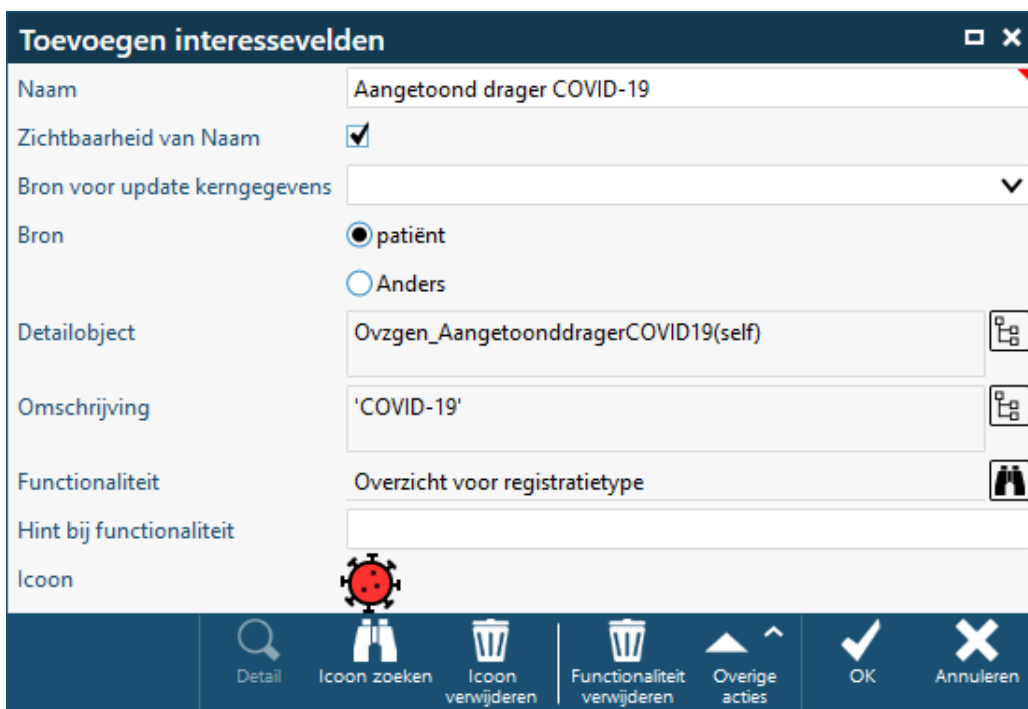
Toevoegen interessevelden

Naam
Aangetoond drager COVID-19

Zichtbaarheid van Naam

Bron voor update kerngegevens

Bron
patiënt
Anders

Detailobject
Ovzgen_AangetoonddragerCOVID19(self)

Omschrijving
'COVID-19'

Functionaliteit
Overzicht voor registratietype

Hint bij functionaliteit

Icoon

Detail
Icoon zoeken
Icoon verwijderen
Functionaliteit verwijderen
Overige acties
OK
Annuleren